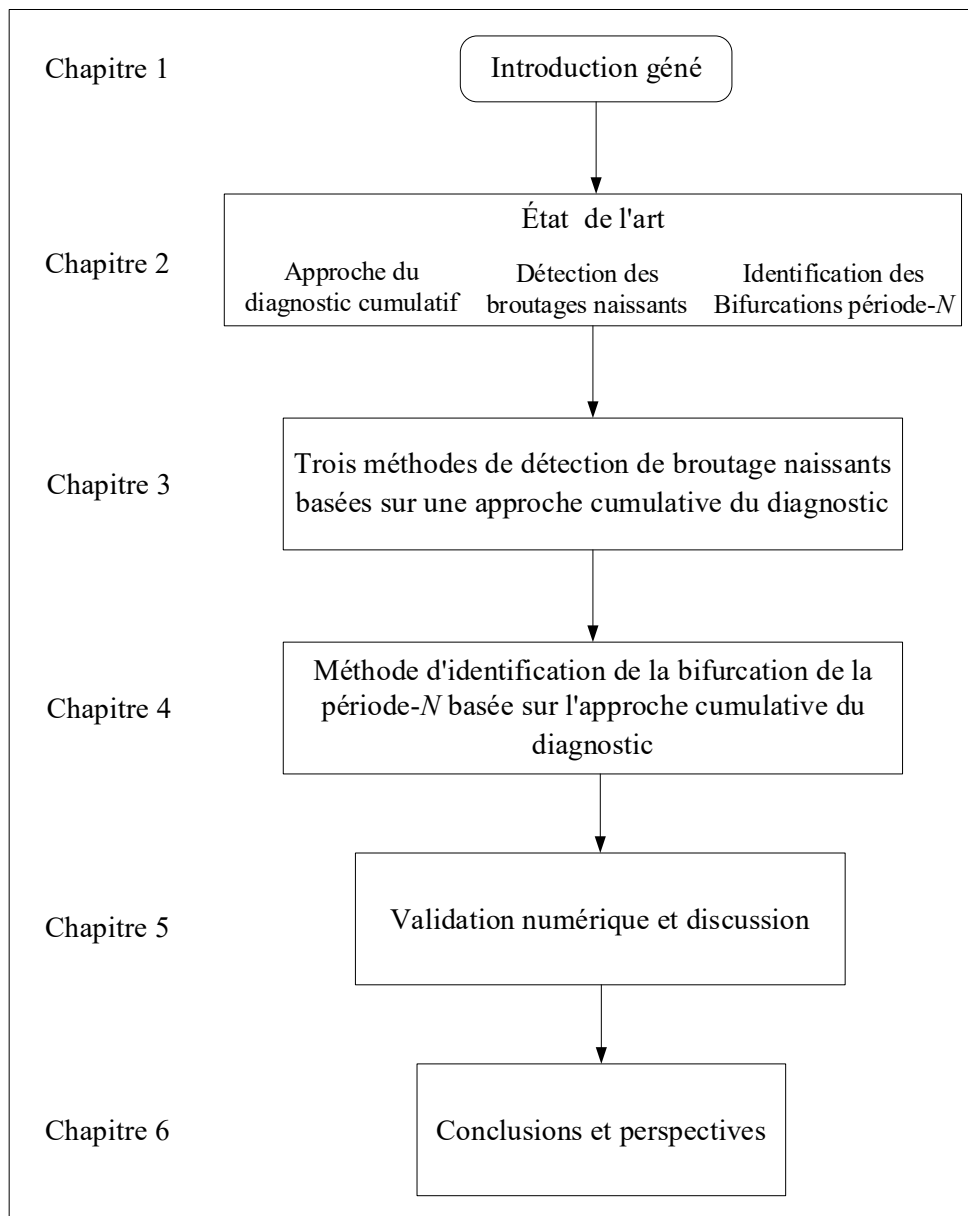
Chapitre 1

Introduction géné

Chapitre 2

État de l'art

Approche du diagnostic cumulatif

Détection des broutages naissants

Identification des Bifurcations période-$N$

Chapitre 3

Trois méthodes de détection de broutage naissants basées sur une approche cumulative du diagnostic

Chapitre 4

Méthode d'identification de la bifurcation de la période-$N$ basée sur l'approche cumulative du diagnostic

Chapitre 5

Validation numérique et discussion

Chapitre 6

Conclusions et perspectives